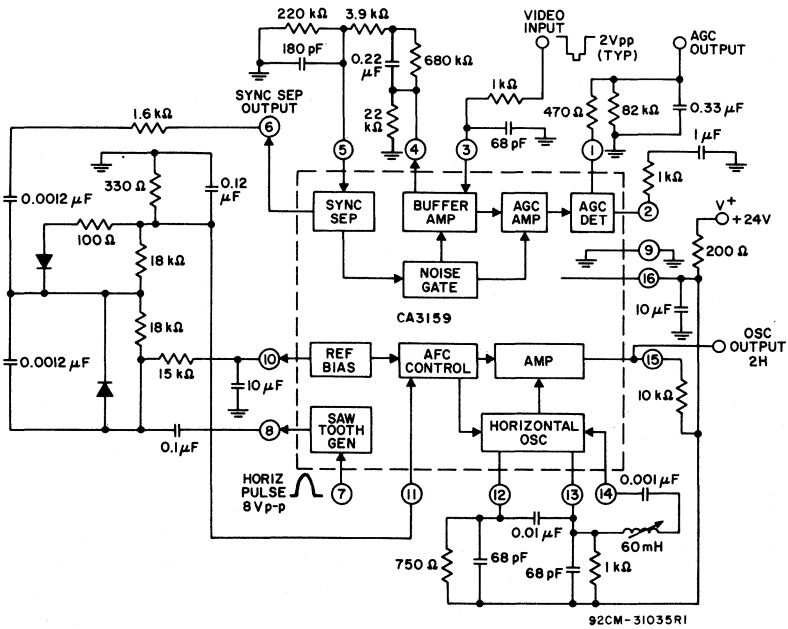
220 kΩ
3.9 kΩ
VIDEO INPUT
2Vpp (TYP)
AGC OUTPUT
180 pF
0.22 μF
680 kΩ
SYNC SEP OUTPUT
1 kΩ
470 Ω
82 kΩ
0.33 μF
1.6 kΩ
6
22 kΩ
68 pF
1 μF
5
4
3
1
1 kΩ
0.0012 μF
330 Ω
0.12 μF
SYNC SEP
BUFFER AMP
AGC AMP
AGC DET
2
V+ +24V
100 Ω
18 kΩ
NOISE GATE
9
200 Ω
16
18 kΩ
CA3159
10 μF
OSC OUTPUT 2H
0.0012 μF
15 kΩ
10
REF BIAS
AFC CONTROL
AMP
15
10 μF
10 kΩ
8
SAW TOOTH GEN
HORIZONTAL OSC
0.1 μF
HORIZ PULSE 8 Vp-p
7
11
12
13
14
0.001 μF
0.01 μF
60 mH
750 Ω
68 pF
68 pF
1 kΩ
92CM-31035R1